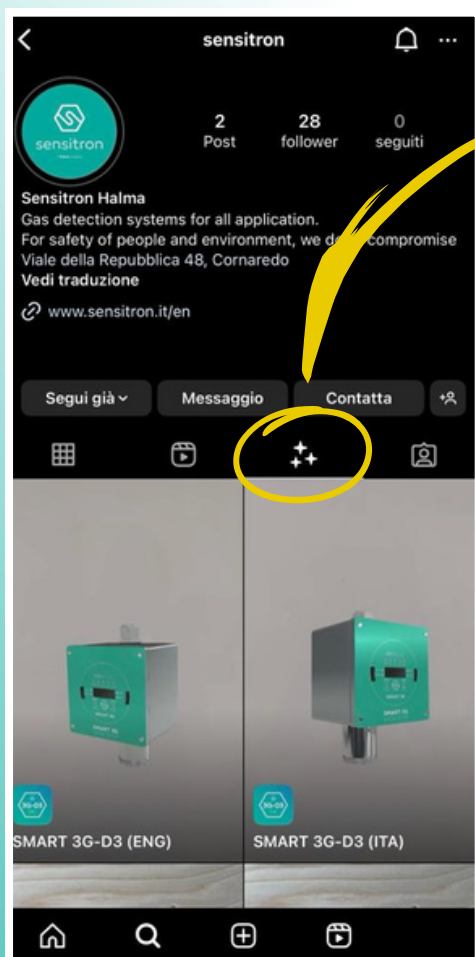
sensitron

sensitron

2
Post

28
follower

0
seguiti

Sensitron Halma
Gas detection systems for all application.
For safety of people and environment, we d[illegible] compromise
Viale della Repubblica 48, Cornaredo
Vedi traduzione

www.sensitron.it/en

Segui già

Messaggio

Contatta

SMART 3G-D3 (ENG)

SMART 3G-D3 (ITA)